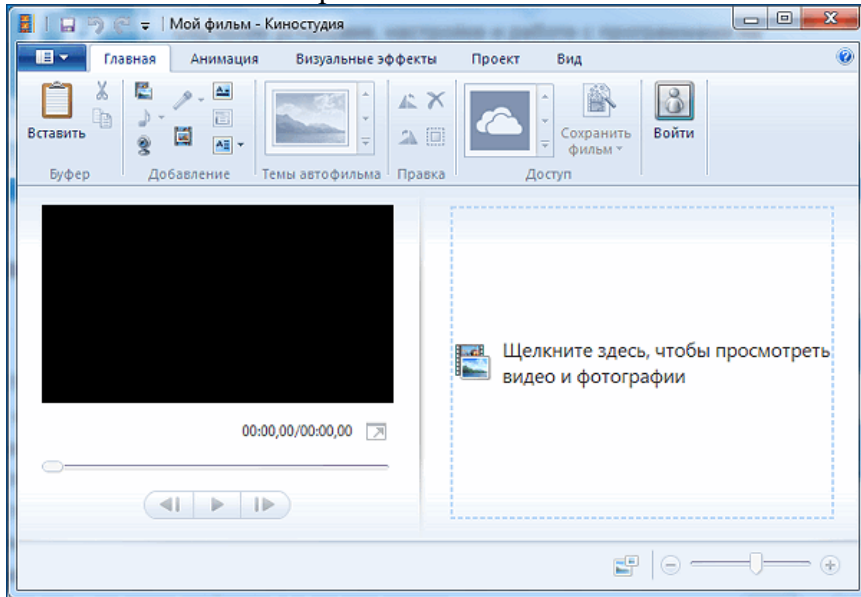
Мой фильм - Киностудия

Главная Анимация Визуальные эффекты Проект Вид

Вставить

Буфер Добавление Темы автофильма Правка Доступ

Сохранить фильм

Войти

00:00,00/00:00,00

Щелкните здесь, чтобы просмотреть видео и фотографии